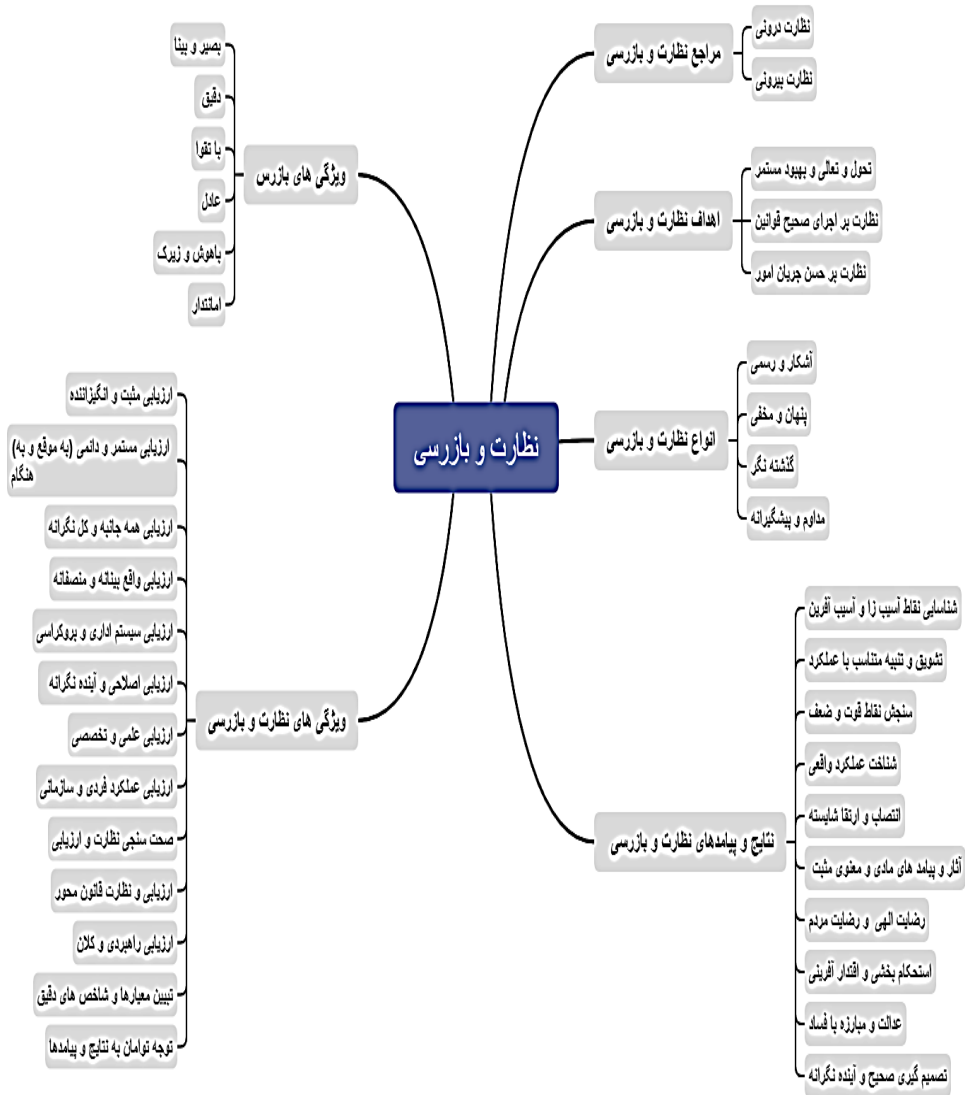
نظارت و بازرسی

مراجع نظارت و بازرسی
نظارت درونی
نظارت بیرونی

اهداف نظارت و بازرسی
تحول و تعالی و بهبود مستمر
نظارت بر اجرای صحیح قوانین
نظارت بر حسن جریان امور

انواع نظارت و بازرسی
آشکار و رسمی
پنهان و مخفی
گذشته نگر
مداوم و پیشگیرانه

نتایج و پیامدهای نظارت و بازرسی
شناسایی نقاط آسیب زا و آسیب آفرین
تشویق و تنبیه متناسب با عملکرد
سنجش نقاط قوت و ضعف
شناخت عملکرد واقعی
انتصاب و ارتقا شایسته
آثار و پیامد های مادی و معنوی مثبت
رضایت الهی و رضایت مردم
استحکام بخشی و اقتدار آفرینی
عدالت و مبارزه با فساد
تصمیم گیری صحیح و آینده نگرانه

ویژگی های بازرس
بصیر و بینا
دقیق
با تقوا
عادل
باهوش و زیرک
امانتدار

ویژگی های نظارت و بازرسی
ارزیابی مثبت و انگیزاننده
ارزیابی مستمر و دائمی (به موقع و به‌هنگام)
ارزیابی همه جانبه و کل نگرانه
ارزیابی واقع بینانه و منصفانه
ارزیابی سیستم اداری و بروکراسی
ارزیابی اصلاحی و آینده نگرانه
ارزیابی علمی و تخصصی
ارزیابی عملکرد فردی و سازمانی
صحت سنجی نظارت و ارزیابی
ارزیابی و نظارت قانون محور
ارزیابی راهبردی و کلان
تبیین معیارها و شاخص های دقیق
توجه توامان به نتایج و پیامدها